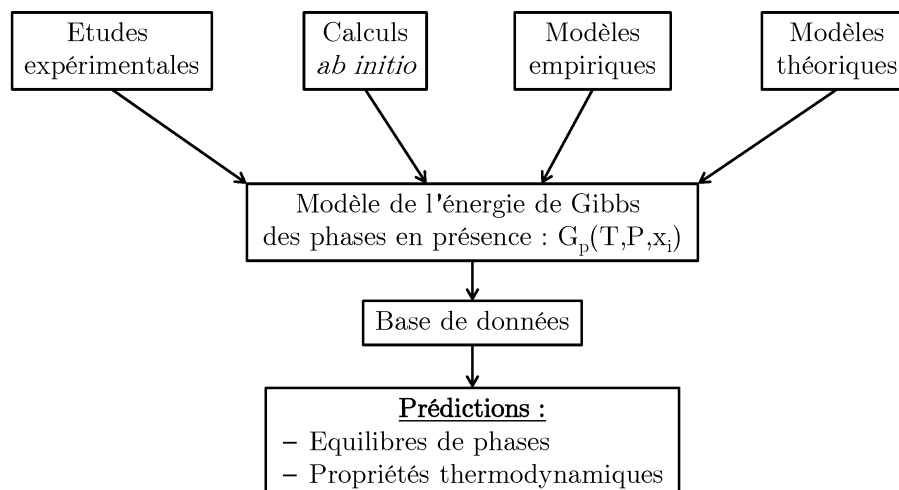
Etudes expérimentales

Calculs *ab initio*

Modèles empiriques

Modèles théoriques

Modèle de l'énergie de Gibbs des phases en présence : $G_p(T,P,x_i)$

Base de données

Prédictions :
– Equilibres de phases
– Propriétés thermodynamiques